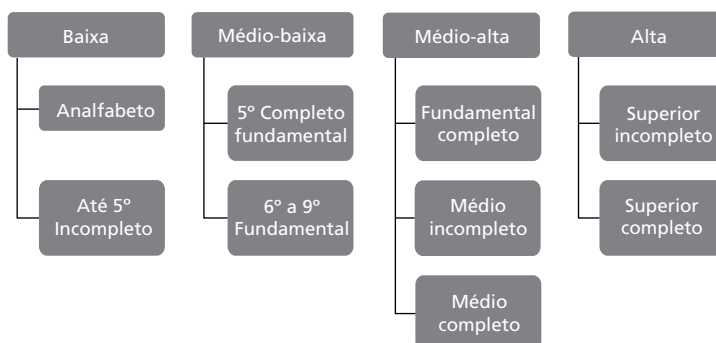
Baixa

Analfabeto

Até 5º Incompleto

Médio-baixa

5º Completo fundamental

6º a 9º Fundamental

Médio-alta

Fundamental completo

Médio incompleto

Médio completo

Alta

Superior incompleto

Superior completo